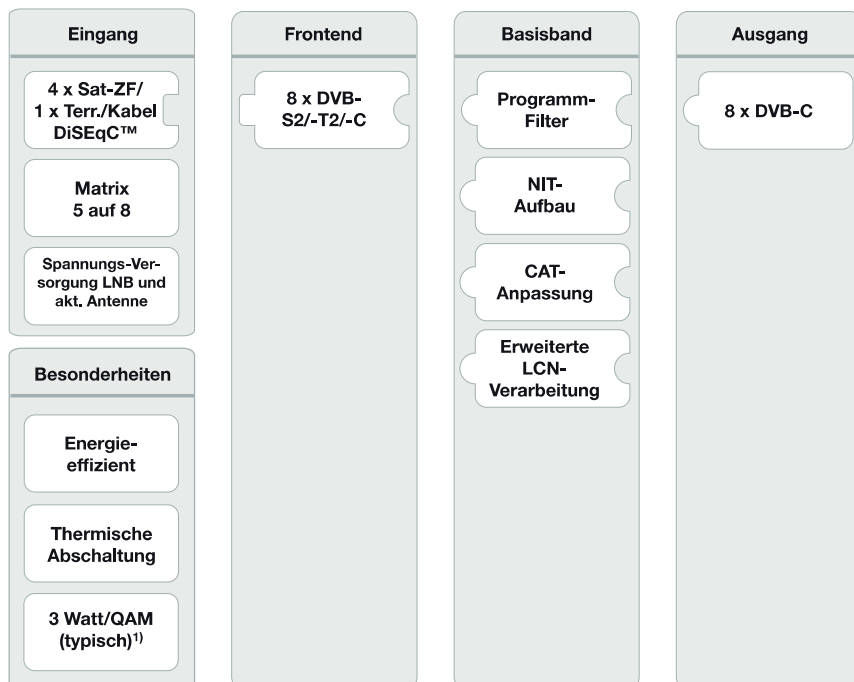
Eingang

4 x Sat-ZF/ 1 x Terr./Kabel DiSEqC™

Matrix 5 auf 8

Spannungs-Versorgung LNB und akt. Antenne

Besonderheiten

Energieeffizient

Thermische Abschaltung

3 Watt/QAM (typisch)$^{1)}$

Frontend

8 x DVB-S2/-T2/-C

Basisband

Programm-Filter

NIT-Aufbau

CAT-Anpassung

Erweiterte LCN-Verarbeitung

Ausgang

8 x DVB-C